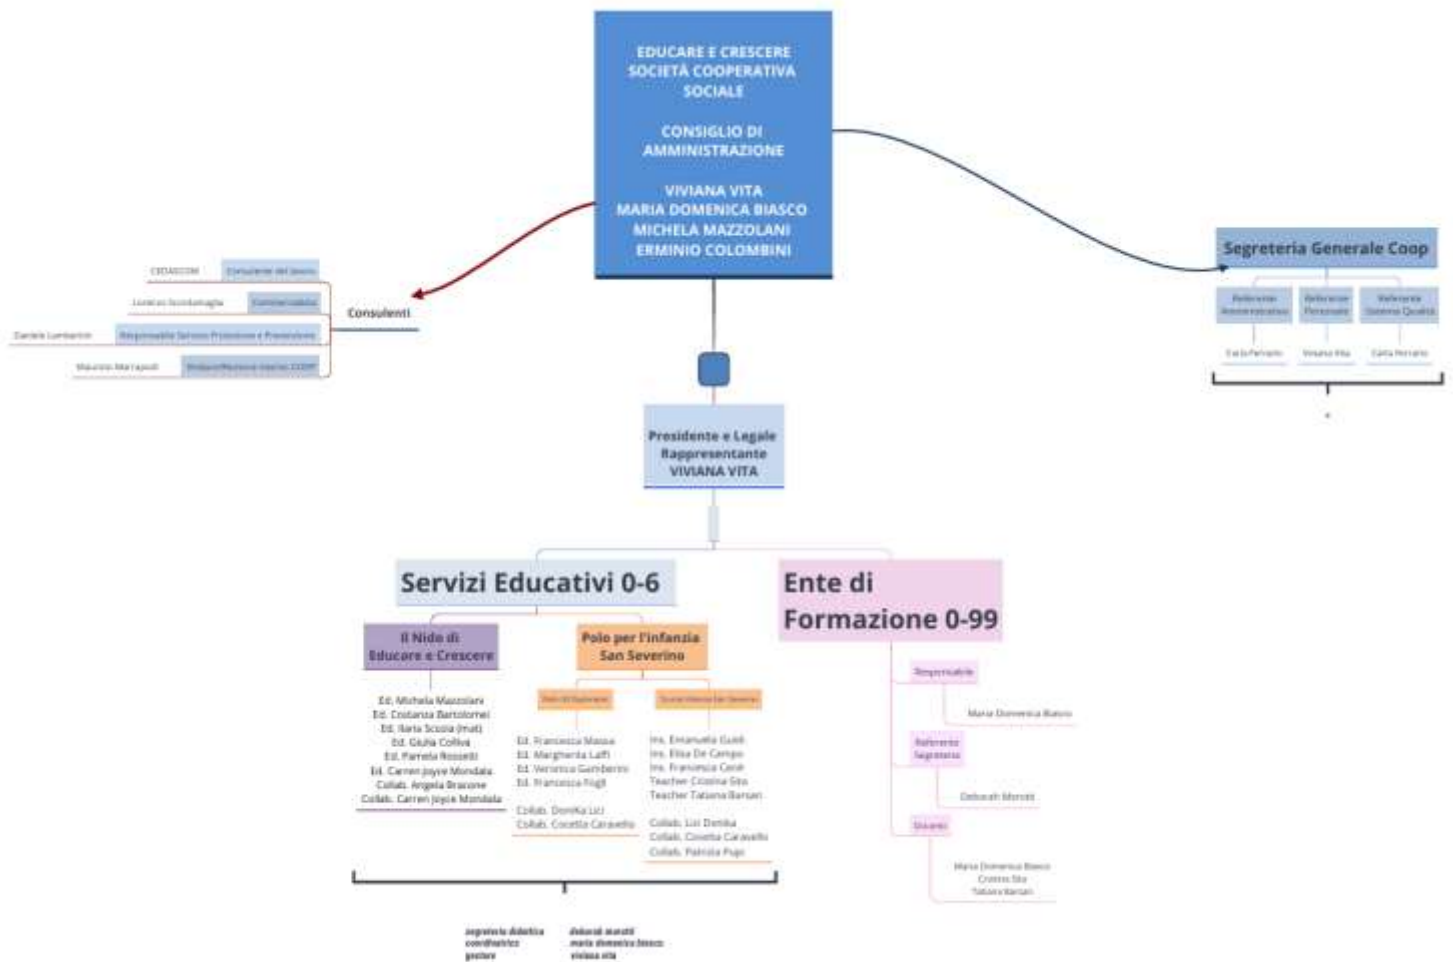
EDUCARE E CRESCERE
SOCIETÀ COOPERATIVA
SOCIALE

CONSIGLIO DI
AMMINISTRAZIONE

VIVIANA VITA
MARIA DOMENICA BIASCO
MICHELA MAZZOLANI
ERMINIO COLOMBINI

Consulenti

CEDASCOM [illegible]
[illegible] Commercialista
Daniele Lombardini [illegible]
Maurizio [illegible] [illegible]

Segreteria Generale Coop

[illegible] | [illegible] | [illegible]

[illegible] | Viviana Vita | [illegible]

Presidente e Legale
Rappresentante
VIVIANA VITA

Servizi Educativi 0-6

Il Nido di
Educare e Crescere

Ed. Michela Mazzolani
Ed. Costanza Bartolomei
Ed. Ilaria Scozia (mat)
Ed. Giulia Coffiva
Ed. Pamela Rossetti
Ed. Carren Joyce Mondala
Collab. Angela Brascone
Collab. Carren Joyce Mondala

Polo per l'infanzia
San Severino

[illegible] | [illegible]

Ed. Francesca Massa
Ed. Margherita Laffi
Ed. Veronica Gamberini
Ed. Francesca Fogli

Collab. Donika Lici
Collab. Concetta Caravello

Ins. Emanuela Guidi
Ins. Elisa De Campo
Ins. Francesca Carol
Teacher Cristina Sita
Teacher Tatiana Barsan

Collab. Lici Donika
Collab. Cosetta Caravello
Collab. Patrizia Pupi

Ente di
Formazione 0-99

Responsabile
Maria Domenica Biasco

Referente
Segreteria
Deborah Morotti

Docenti
Maria Domenica Biasco
Cristina Sita
Tatiana Barsan

segreteria didattica
coordinatrice
gestore

deborah morotti
maria domenica biasco
viviana vita